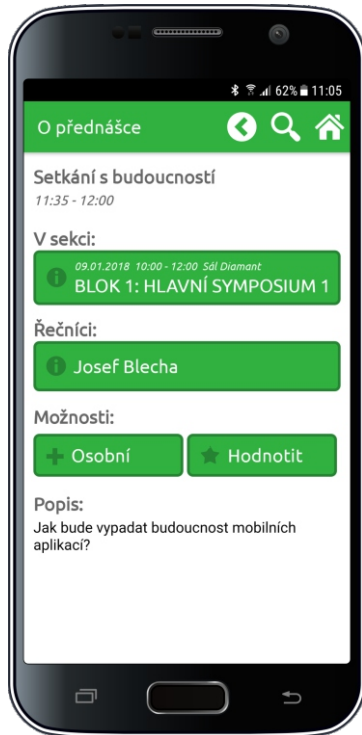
62% 11:05

O přednášce

Setkání s budoucností
11:35 - 12:00

V sekci:

09.01.2018 10:00 - 12:00 Sál Diamant
BLOK 1: HLAVNÍ SYMPOSIUM 1

Řečníci:

Josef Blecha

Možnosti:

Osobní

Hodnotit

Popis:
Jak bude vypadat budoucnost mobilních aplikací?